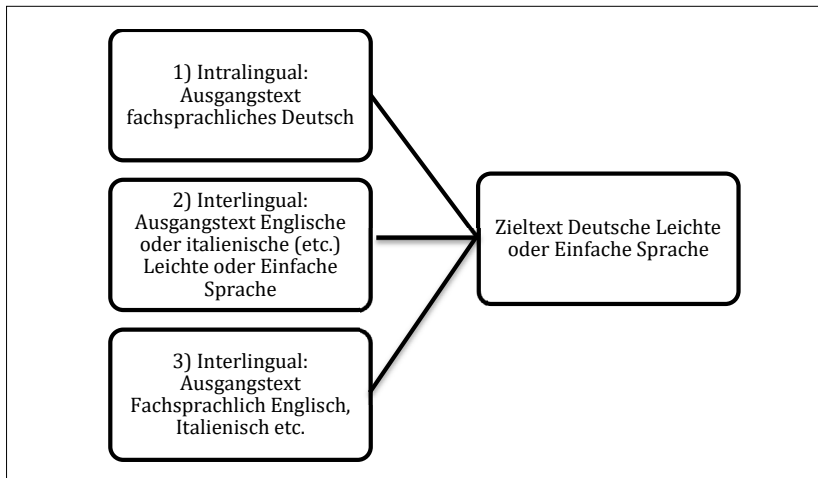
1) Intralingual: Ausgangstext fachsprachliches Deutsch

2) Interlingual: Ausgangstext Englische oder italienische (etc.) Leichte oder Einfache Sprache

3) Interlingual: Ausgangstext Fachsprachlich Englisch, Italienisch etc.

Zieltext Deutsche Leichte oder Einfache Sprache